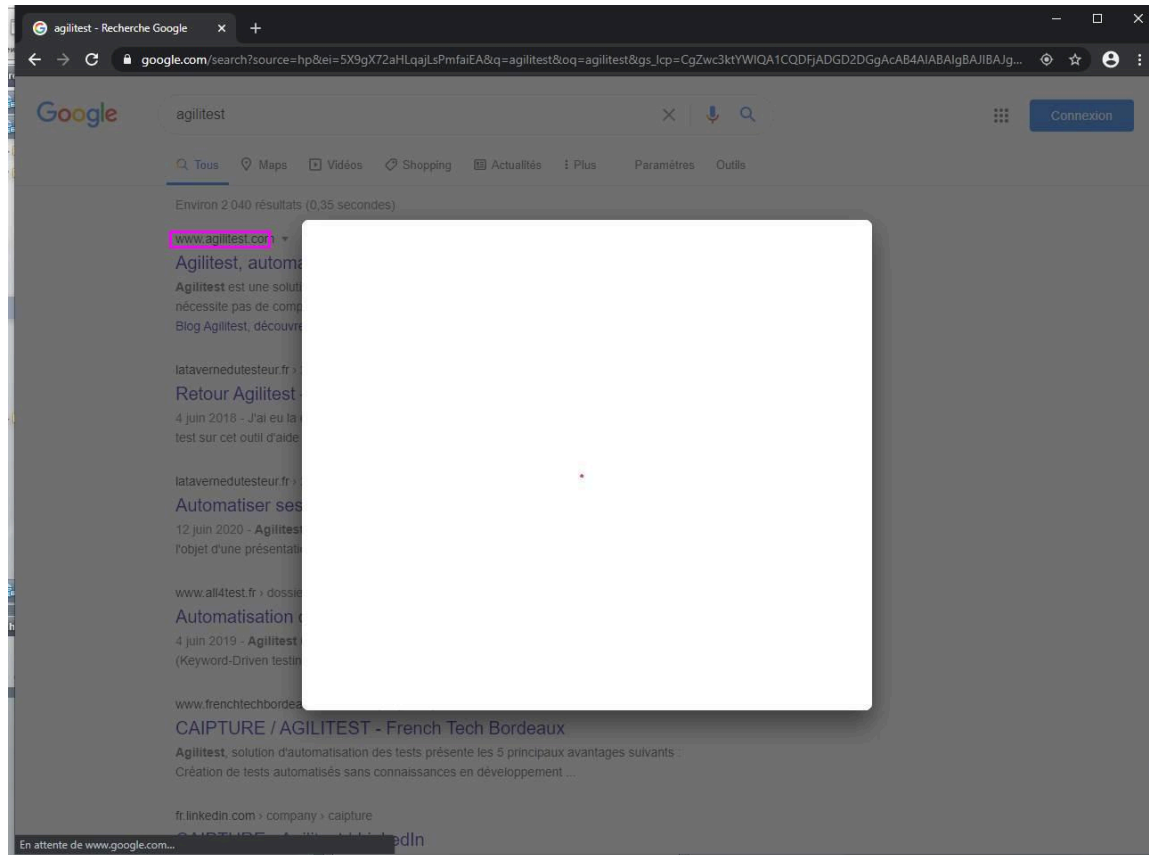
agilitest - Recherche Google

google.com/search?source=hp&ei=5X9gX72aHLqajLsPmfaiEA&q=agilitest&oq=agilitest&gs_lcp=CgZwc3ktYWlQA1CQDFjADGD2DGgAcAB4AIABAIgBAJIBAJg...

Google

agilitest

Connexion

Tous Maps Vidéos Shopping Actualités Plus Paramètres Outils

Environ 2 040 résultats (0,35 secondes)

www.agilitest.com

Agilitest, automa

Agilitest est une soluti nécessite pas de comp

Blog Agilitest, découvre

latavernedutesteur.fr ›

Retour Agilitest

4 juin 2018 - J'ai eu la test sur cet outil d'aide

latavernedutesteur.fr ›

Automatiser ses

12 juin 2020 - Agilitest l'objet d'une présentati

www.all4test.fr › dossie

Automatisation

4 juin 2019 - Agilitest (Keyword-Driven testin

www.frenchtechbordea

CAIPTURE / AGILITEST - French Tech Bordeaux

Agilitest, solution d'automatisation des tests présente les 5 principaux avantages suivants : Création de tests automatisés sans connaissances en développement ...

fr.linkedin.com › company › caipture

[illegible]edIn

En attente de www.google.com...